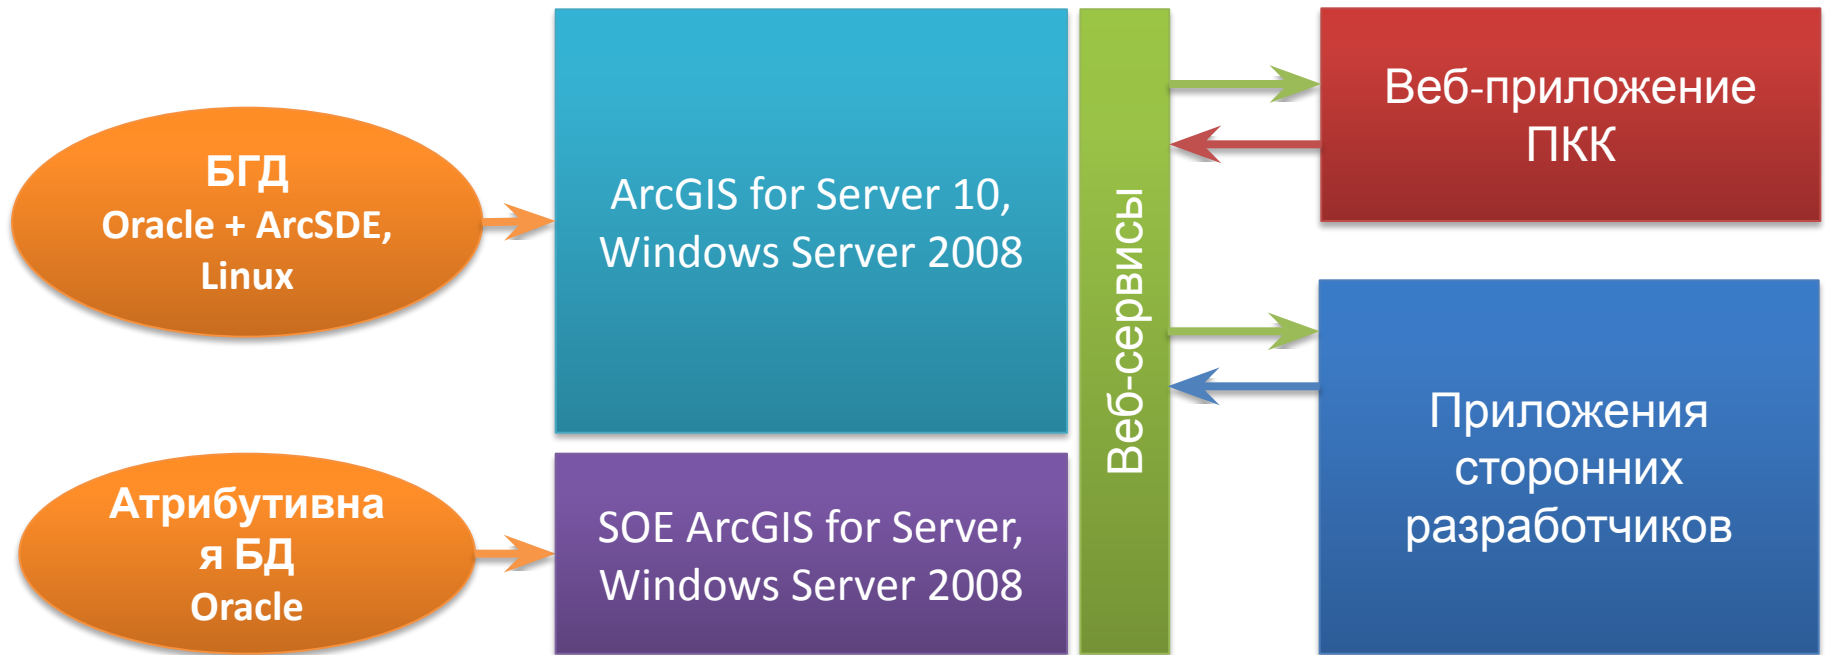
БГД
Oracle + ArcSDE,
Linux

ArcGIS for Server 10,
Windows Server 2008

Веб-сервисы

Веб-приложение
ПКК

Атрибутивна
я БД
Oracle

SOE ArcGIS for Server,
Windows Server 2008

Приложения
сторонних
разработчиков